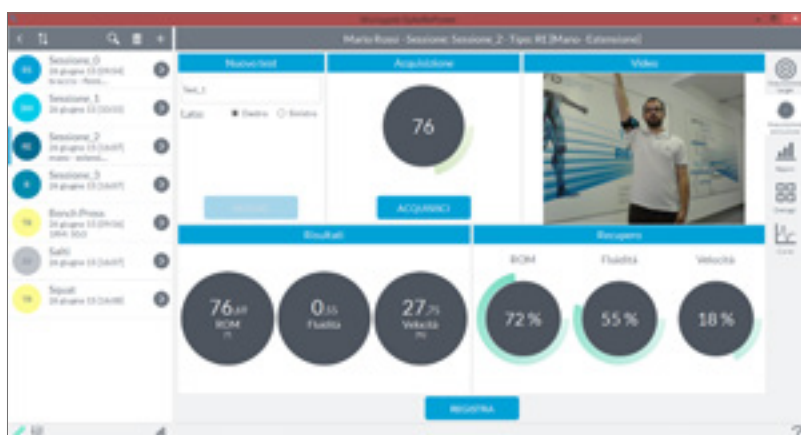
Sessione_0
24 giugno 15 [09:04]
braccio - flessi...

Sessione_1
24 giugno 15 [10:03]

Sessione_2
24 giugno 15 [16:07]
mano - estensi...

Sessione_3
24 giugno 15 [16:07]

Bench Press
24 giugno 15 [09:36]

Salti
24 giugno 15 [16:07]

Squat
24 giugno 15 [16:08]

Mario Rossi - Sessione: Sessione_2 - Tipo: R1 [Mano - Estensione]

Nuovo test
Test_1
Lato: Destro Sinistro

Acquisizione
76
ACQUISISCI

Video

Risultati
76,69 ROM
0,55 Fluidità
27,75 Velocità

Recupero
ROM 72 %
Fluidità 55 %
Velocità 18 %

REGISTRA